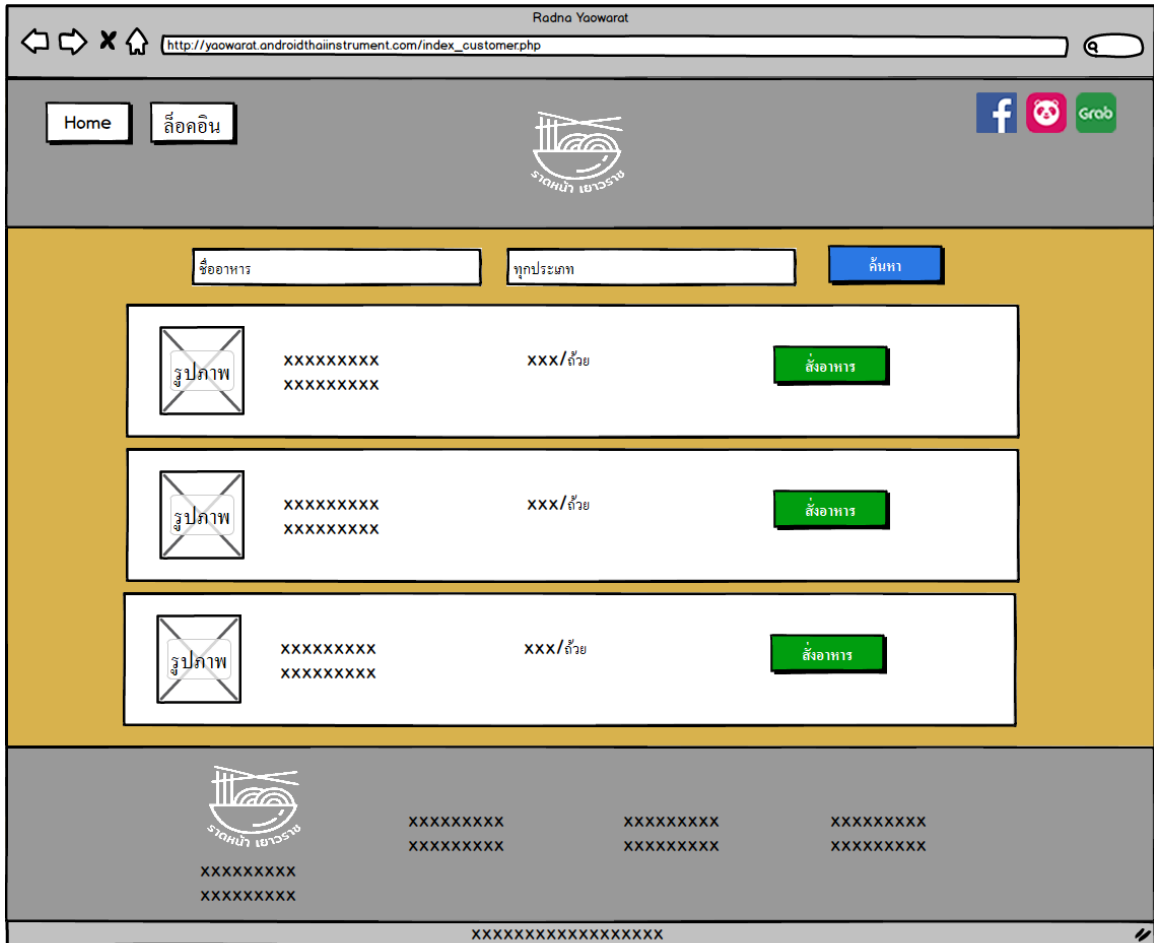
Radna Yaowarat

http://yaowarat.androidthaiinstrument.com/index_customer.php

Home
ล็อคอิน

Grab

ราดหน้า เยาวราช

ชื่ออาหาร
ทุกประเภท
ค้นหา

รูปภาพ
xxxxxxxxx
xxxxxxxxx
xxx/ถ้วย
สั่งอาหาร

รูปภาพ
xxxxxxxxx
xxxxxxxxx
xxx/ถ้วย
สั่งอาหาร

รูปภาพ
xxxxxxxxx
xxxxxxxxx
xxx/ถ้วย
สั่งอาหาร

ราดหน้า เยาวราช
xxxxxxxxx
xxxxxxxxx

xxxxxxxxx
xxxxxxxxx

xxxxxxxxx
xxxxxxxxx

xxxxxxxxx
xxxxxxxxx

xxxxxxxxxxxxxxxxx